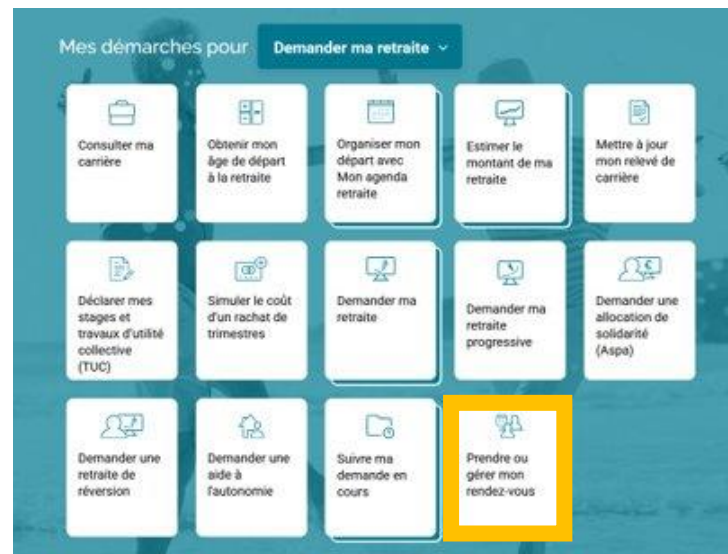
Mes démarches pour Demander ma retraite

Consulter ma carrière

Obtenir mon âge de départ à la retraite

Organiser mon départ avec Mon agenda retraite

Estimer le montant de ma retraite

Mettre à jour mon relevé de carrière

Déclarer mes stages et travaux d'utilité collective (TUC)

Simuler le coût d'un rachat de trimestres

Demander ma retraite

Demander ma retraite progressive

Demander une allocation de solidarité (Aspa)

Demander une retraite de réversion

Demander une aide à l'autonomie

Suivre ma demande en cours

Prendre ou gérer mon rendez-vous